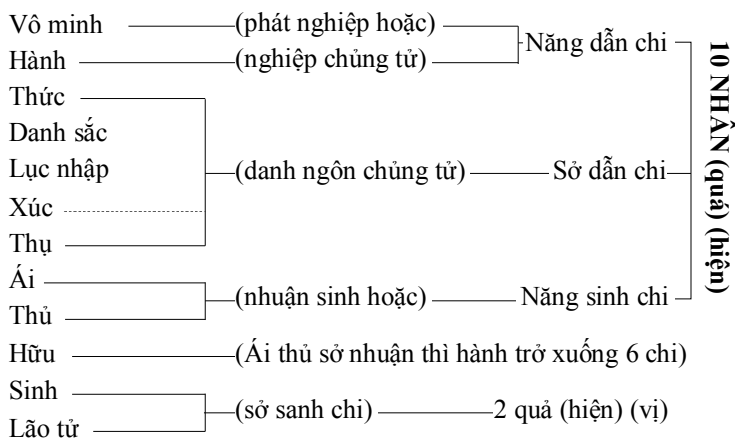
Vô minh (phát nghiệp hoặc)
Hành (nghiệp chủng tử)
Năng dẫn chi

Thức
Danh sắc
Lục nhập
Xúc
Thụ
(danh ngôn chủng tử) Sở dẫn chi

Ái
Thủ
(nhuận sinh hoặc) Năng sinh chi

10 NHÂN (quả) (hiện)

Hữu (Ái thủ sở nhuận thì hành trở xuống 6 chi)

Sinh
Lão tử
(sở sanh chi) 2 quả (hiện) (vị)